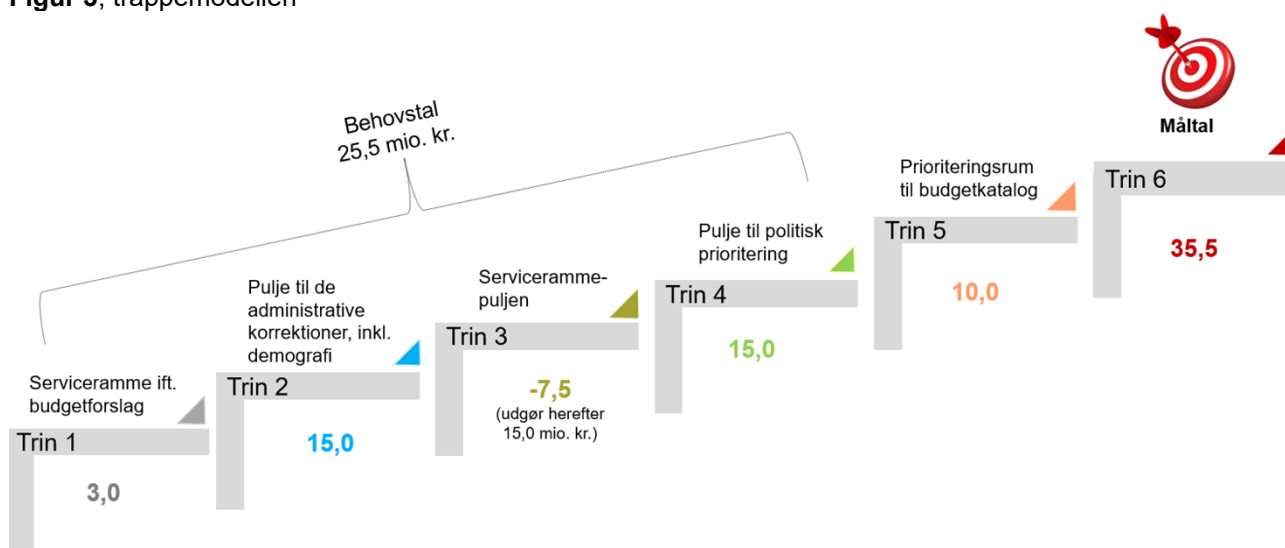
Figur 5, trappemodellen

Måltal

Behovstal
25,5 mio. kr.

Prioriteringsrum til budgetkatalog

Trin 6

35,5

Pulje til politisk prioritering

Trin 5

10,0

Serviceramme-puljen

Trin 4

15,0

Pulje til de administrative korrektioner, inkl. demografi

Trin 3

-7,5
(udgør herefter 15,0 mio. kr.)

Serviceramme ift. budgetforslag

Trin 2

15,0

Trin 1

3,0